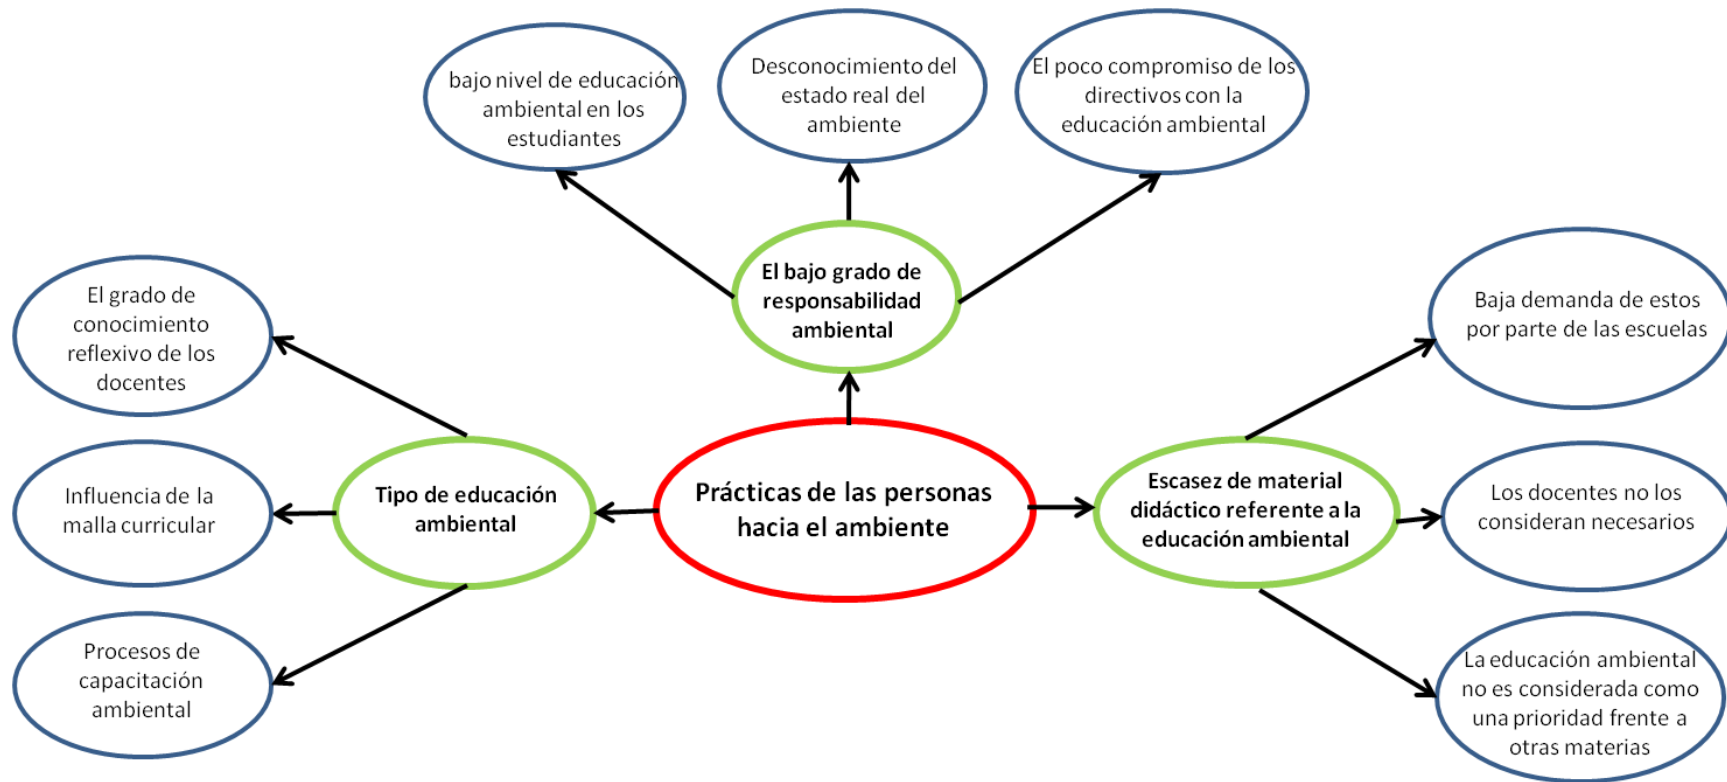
bajo nivel de educación ambiental en los estudiantes

Desconocimiento del estado real del ambiente

El poco compromiso de los directivos con la educación ambiental

El bajo grado de responsabilidad ambiental

El grado de conocimiento reflexivo de los docentes

Baja demanda de estos por parte de las escuelas

Tipo de educación ambiental

Prácticas de las personas hacia el ambiente

Escasez de material didáctico referente a la educación ambiental

Influencia de la malla curricular

Los docentes no los consideran necesarios

Procesos de capacitación ambiental

La educación ambiental no es considerada como una prioridad frente a otras materias